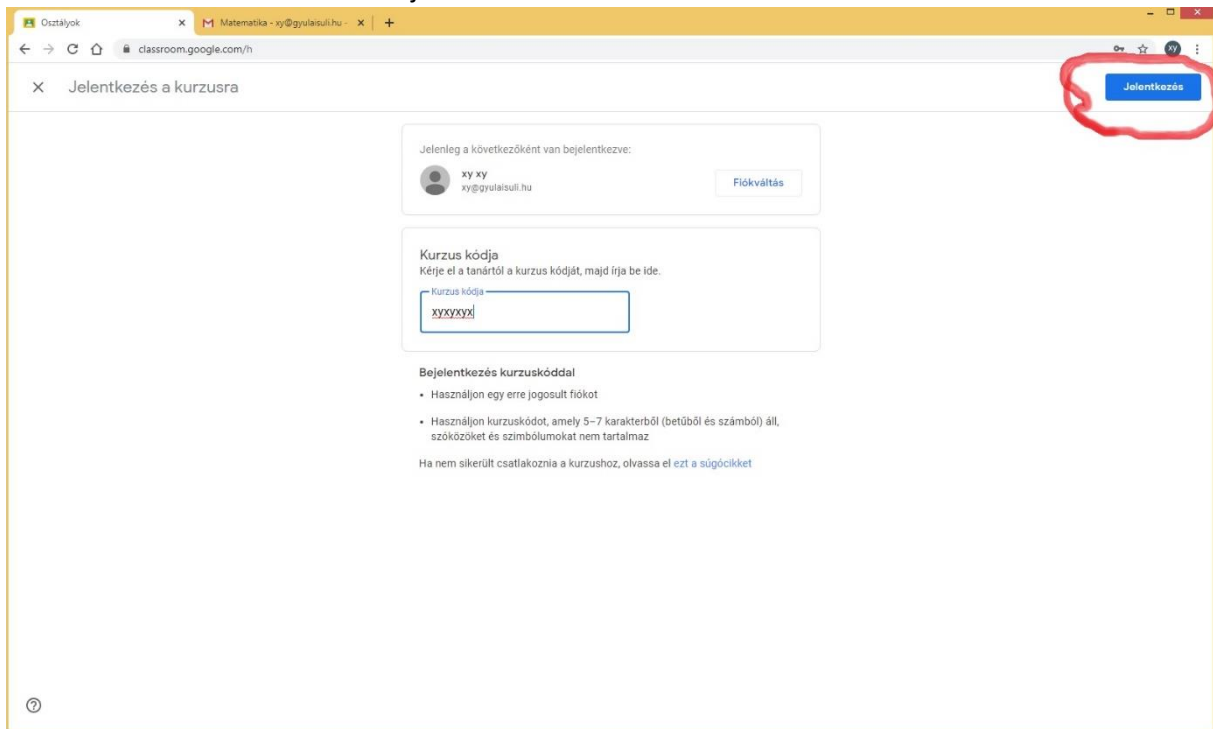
Osztályok
Matematika - xy@gyulaisuli.hu -
classroom.google.com/h
xy

Jelentkezés a kurzusra

Jelentkezés

Jelenleg a következőként van bejelentkezve:
xy xy
xy@gyulaisuli.hu
Fiókváltás

Kurzus kódja
Kérje el a tanártól a kurzus kódját, majd írja be ide.
Kurzus kódja
xyxyxyx

Bejelentkezés kurzuskóddal
• Használjon egy erre jogosult fiókot
• Használjon kurzuskódot, amely 5–7 karakterből (betűből és számból) áll, szóközöket és szimbólumokat nem tartalmaz

Ha nem sikerült csatlakoznia a kurzushoz, olvassa el ezt a súgócikket